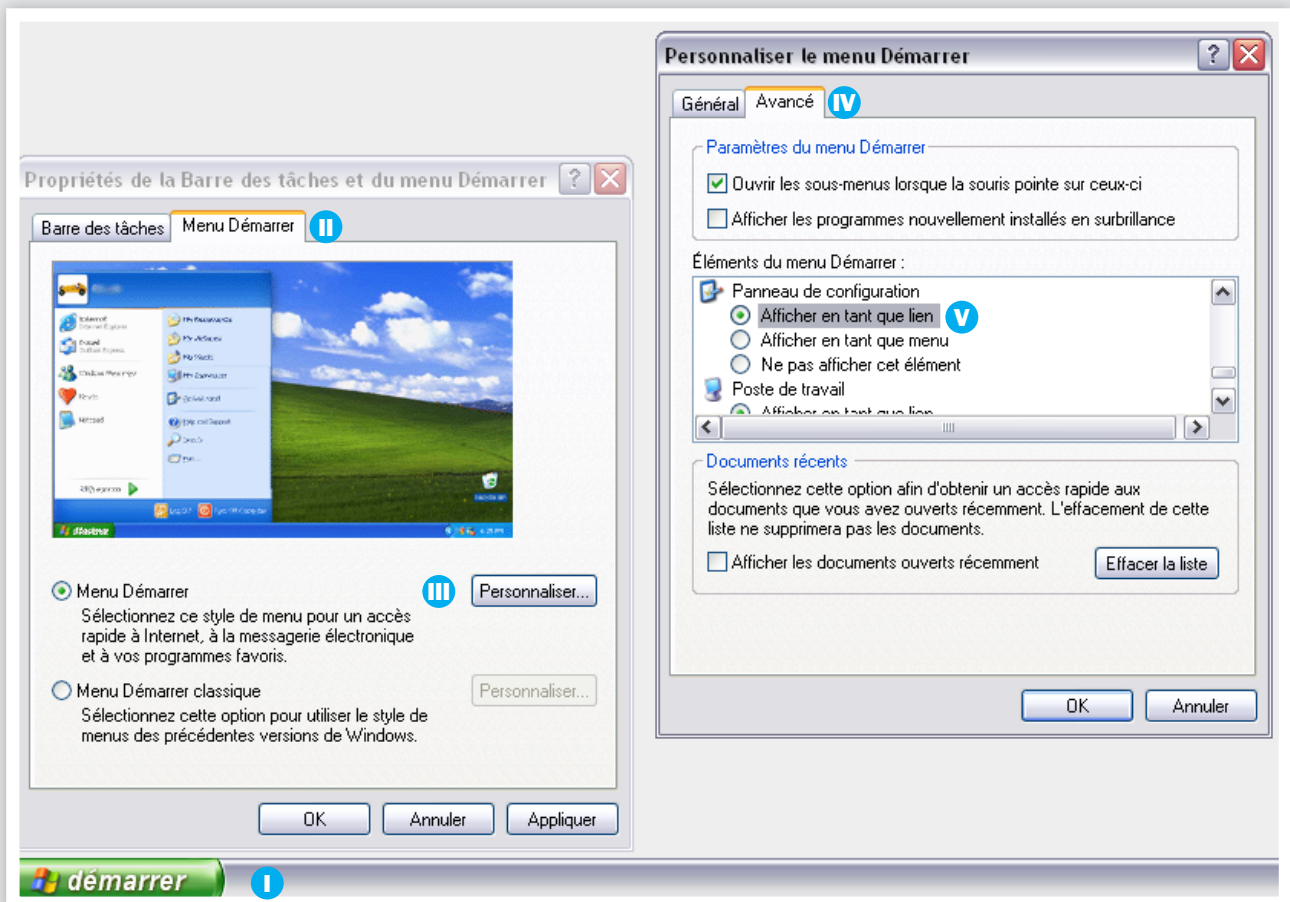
Personnaliser le menu Démarrer

Général | Avancé IV

Paramètres du menu Démarrer

Ouvrir les sous-menus lorsque la souris pointe sur ceux-ci

Afficher les programmes nouvellement installés en surbrillance

Éléments du menu Démarrer :

Panneau de configuration

Afficher en tant que lien V

Afficher en tant que menu

Ne pas afficher cet élément

Poste de travail

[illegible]

Documents récents

Sélectionnez cette option afin d'obtenir un accès rapide aux documents que vous avez ouverts récemment. L'effacement de cette liste ne supprimera pas les documents.

Afficher les documents ouverts récemment

Effacer la liste

OK | Annuler

Propriétés de la Barre des tâches et du menu Démarrer

Barre des tâches | Menu Démarrer II

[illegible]

Menu Démarrer

III Personnaliser...

Sélectionnez ce style de menu pour un accès rapide à Internet, à la messagerie électronique et à vos programmes favoris.

Menu Démarrer classique

Personnaliser...

Sélectionnez cette option pour utiliser le style de menus des précédentes versions de Windows.

OK | Annuler | Appliquer

démarrer I